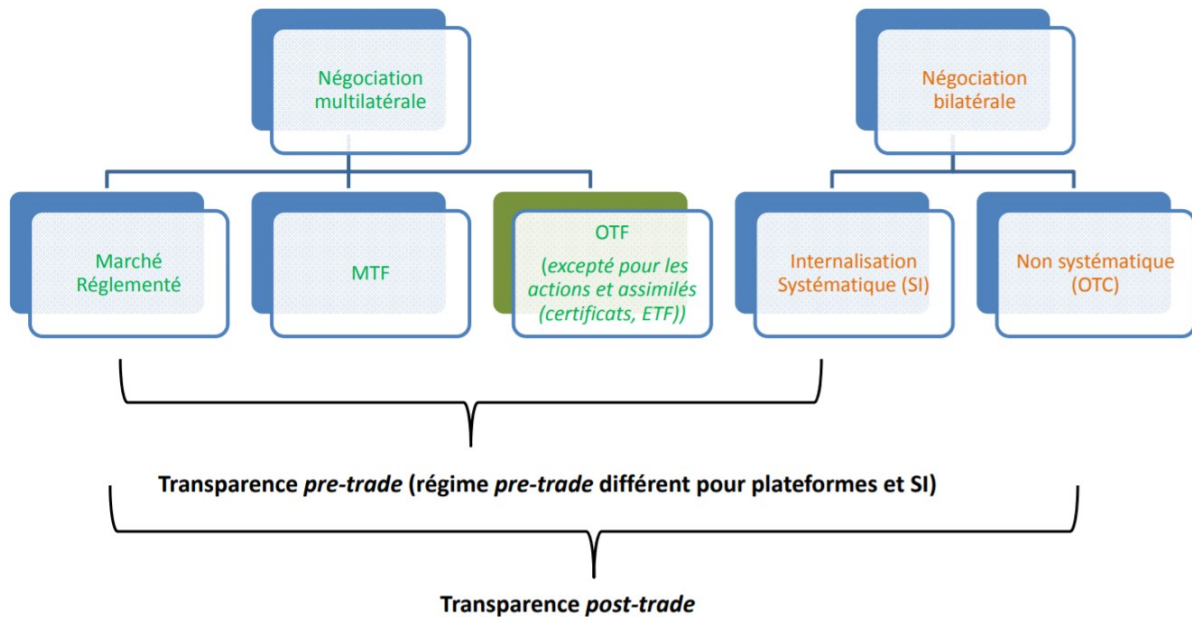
Négociation multilatérale

Négociation bilatérale

Marché Réglementé

MTF

OTF
(excepté pour les actions et assimilés (certificats, ETF))

Internalisation Systématique (SI)

Non systématique (OTC)

Transparence *pre-trade* (régime *pre-trade* différent pour plateformes et SI)

Transparence *post-trade*